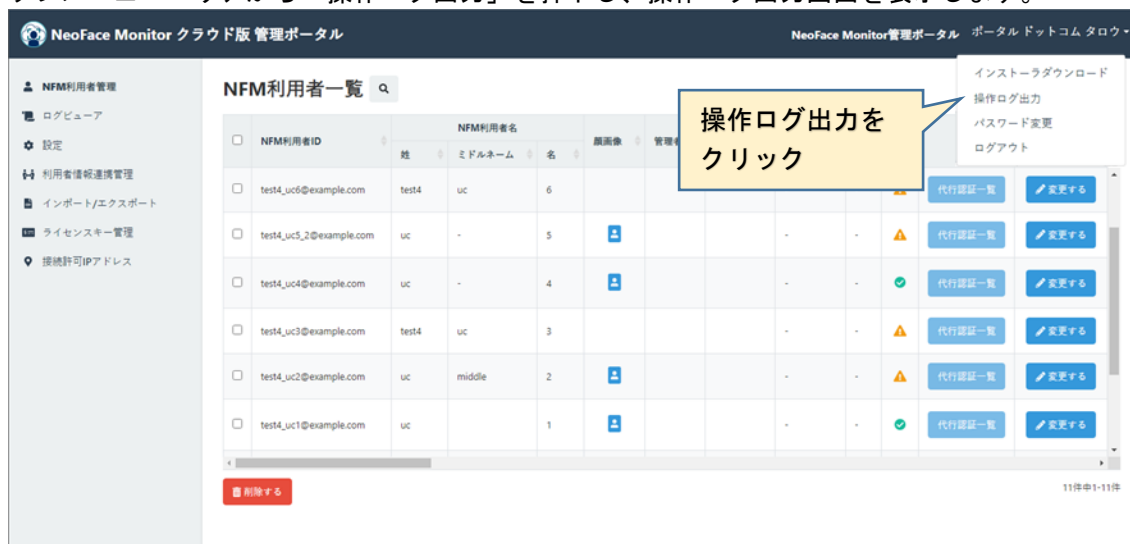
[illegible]「操作ログ出力」を押下し、操作ログ出力画面を表示します。

NeoFace Monitor クラウド版 管理ポータル

NeoFace Monitor管理ポータル ポータル ドットコム タロウ

インストーラダウンロード
操作ログ出力
パスワード変更
ログアウト

操作ログ出力をクリック

NFM利用者管理
ログビューア
設定
利用者情報連携管理
インポート/エクスポート
ライセンスキー管理
接続許可IPアドレス

NFM利用者一覧

| | NFM利用者ID | 姓 | ミドルネーム | 名 | 顔画像 | 管理者 | | | | | | |
|---|---|---|---|---|---|---|---|---|---|---|---|---|
| | test4_uc6@example.com | test4 | uc | 6 | | | | | | | 代行認証一覧 | 変更する |
| | test4_uc5_2@example.com | uc | - | 5 | | | | - | - | | 代行認証一覧 | 変更する |
| | test4_uc4@example.com | uc | - | 4 | | | | - | - | | 代行認証一覧 | 変更する |
| | test4_uc3@example.com | test4 | uc | 3 | | | | - | - | | 代行認証一覧 | 変更する |
| | test4_uc2@example.com | uc | middle | 2 | | | | - | - | | 代行認証一覧 | 変更する |
| | test4_uc1@example.com | uc | | 1 | | | | - | - | | 代行認証一覧 | 変更する |

NFM利用者名

削除する

11件中1-11件